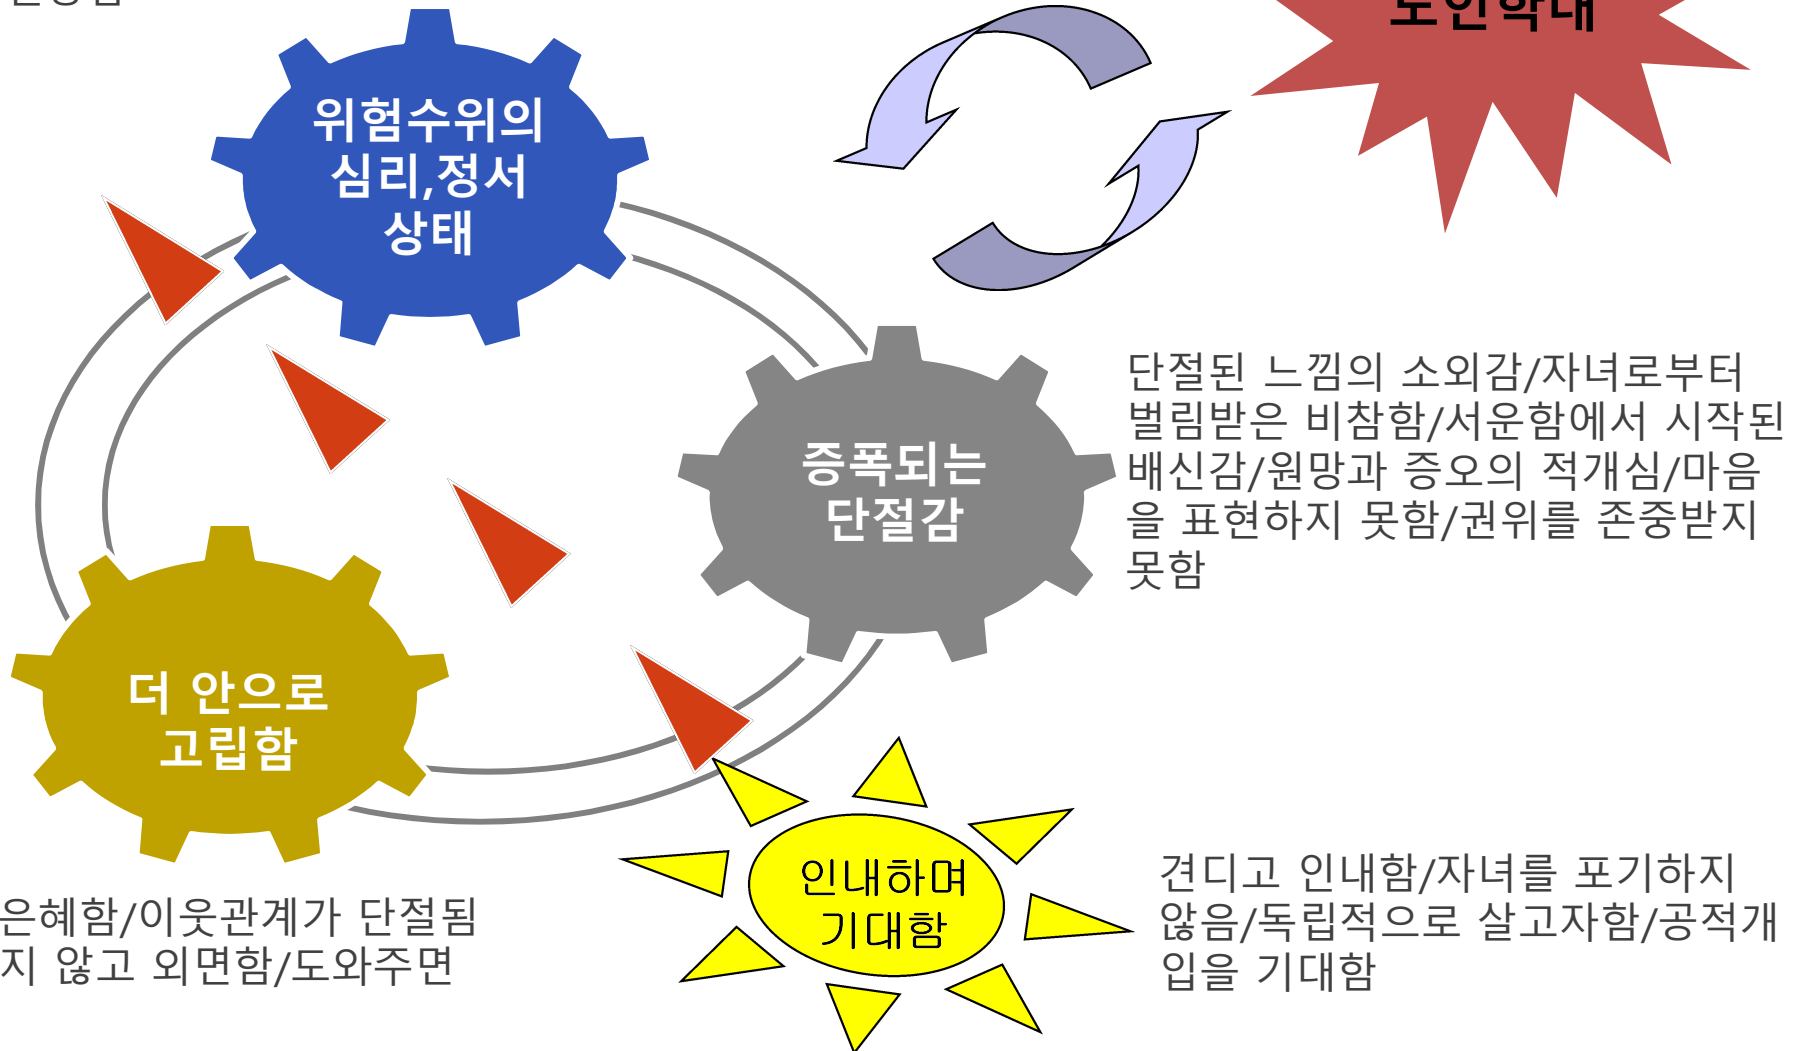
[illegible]

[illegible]학대

위험수위의 심리,정서 상태

증폭되는 단절감

단절된 느낌의 소외감/자녀로부터 벌림받은 비참함/서운함에서 시작된 배신감/원망과 증오의 적개심/마음을 표현하지 못함/권위를 존중받지 못함

더 안으로 고립함

인내하며 기대함

견디고 인내함/자녀를 포기하지 않음/독립적으로 살고자함/공적개입을 기대함

은혜함/이웃관계가 단절됨
지 않고 외면함/도와주면